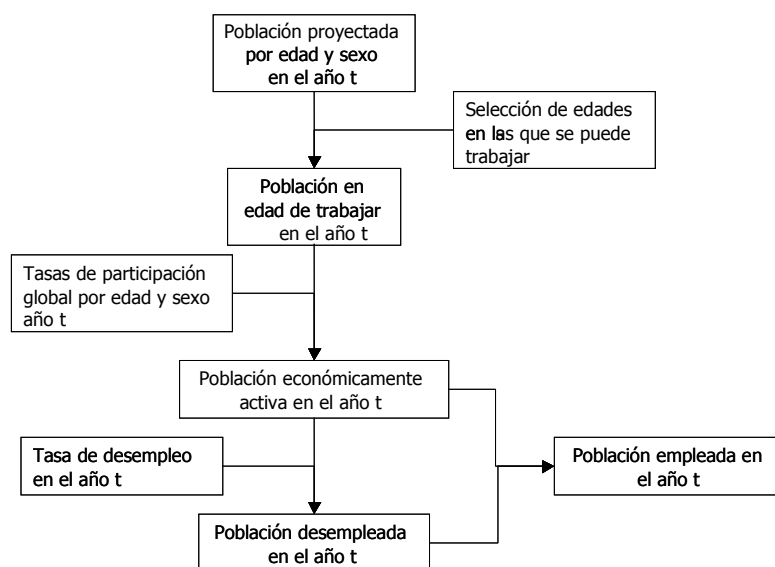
Población proyectada por edad y sexo en el año t

Selección de edades en las que se puede trabajar

Población en edad de trabajar en el año t

Tasas de participación global por edad y sexo año t

Población económicamente activa en el año t

Tasa de desempleo en el año t

Población empleada en el año t

Población desempleada en el año t